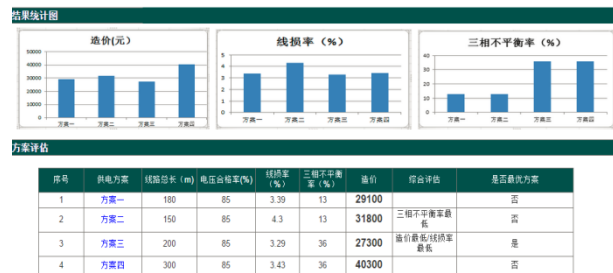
结果统计图

造价(元)

50000
40000
30000
20000
10000
0

方案一 方案二 方案三 方案四

线损率（%）

5
4
3
2
1
0

方案一 方案二 方案三 方案四

三相不平衡率（%）

40
30
20
10
0

方案一 方案二 方案三 方案四

方案评估

| 序号 | 供电方案 | 线路总长（m） | 电压合格率(%) | 线损率（%） | 三相不平衡率（%） | 造价 | 综合评估 | 是否最优方案 |
|---|---|---|---|---|---|---|---|---|
| 1 | 方案一 | 180 | 85 | 3.39 | 13 | 29100 | | 否 |
| 2 | 方案二 | 150 | 85 | 4.3 | 13 | 31800 | 三相不平衡率最低 | 否 |
| 3 | 方案三 | 200 | 85 | 3.29 | 36 | 27300 | 造价最低/线损率最低 | 是 |
| 4 | 方案四 | 300 | 85 | 3.43 | 36 | 40300 | | 否 |